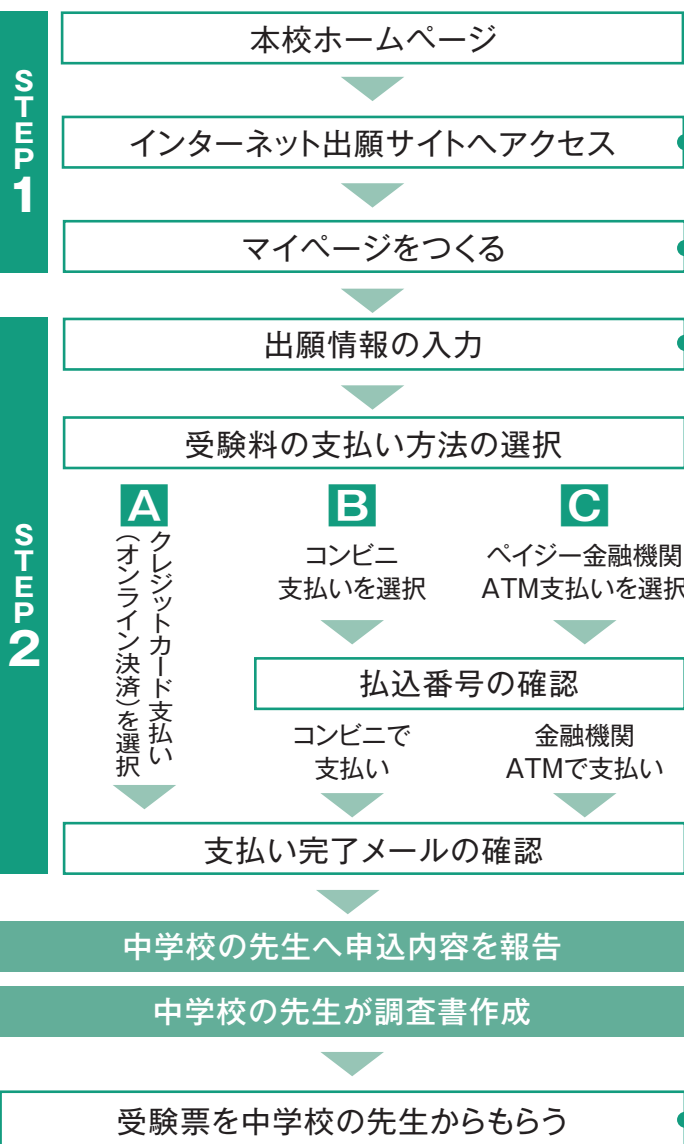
STEP 1

本校ホームページ

インターネット出願サイトへアクセス

マイページをつくる

STEP 2

出願情報の入力

受験料の支払い方法の選択

A
クレジットカード支払い（オンライン決済）を選択

B
コンビニ支払いを選択

C
ペイジー金融機関ATM支払いを選択

払込番号の確認

コンビニで支払い

金融機関ATMで支払い

支払い完了メールの確認

中学校の先生へ申込内容を報告

中学校の先生が調査書作成

受験票を中学校の先生からもらう